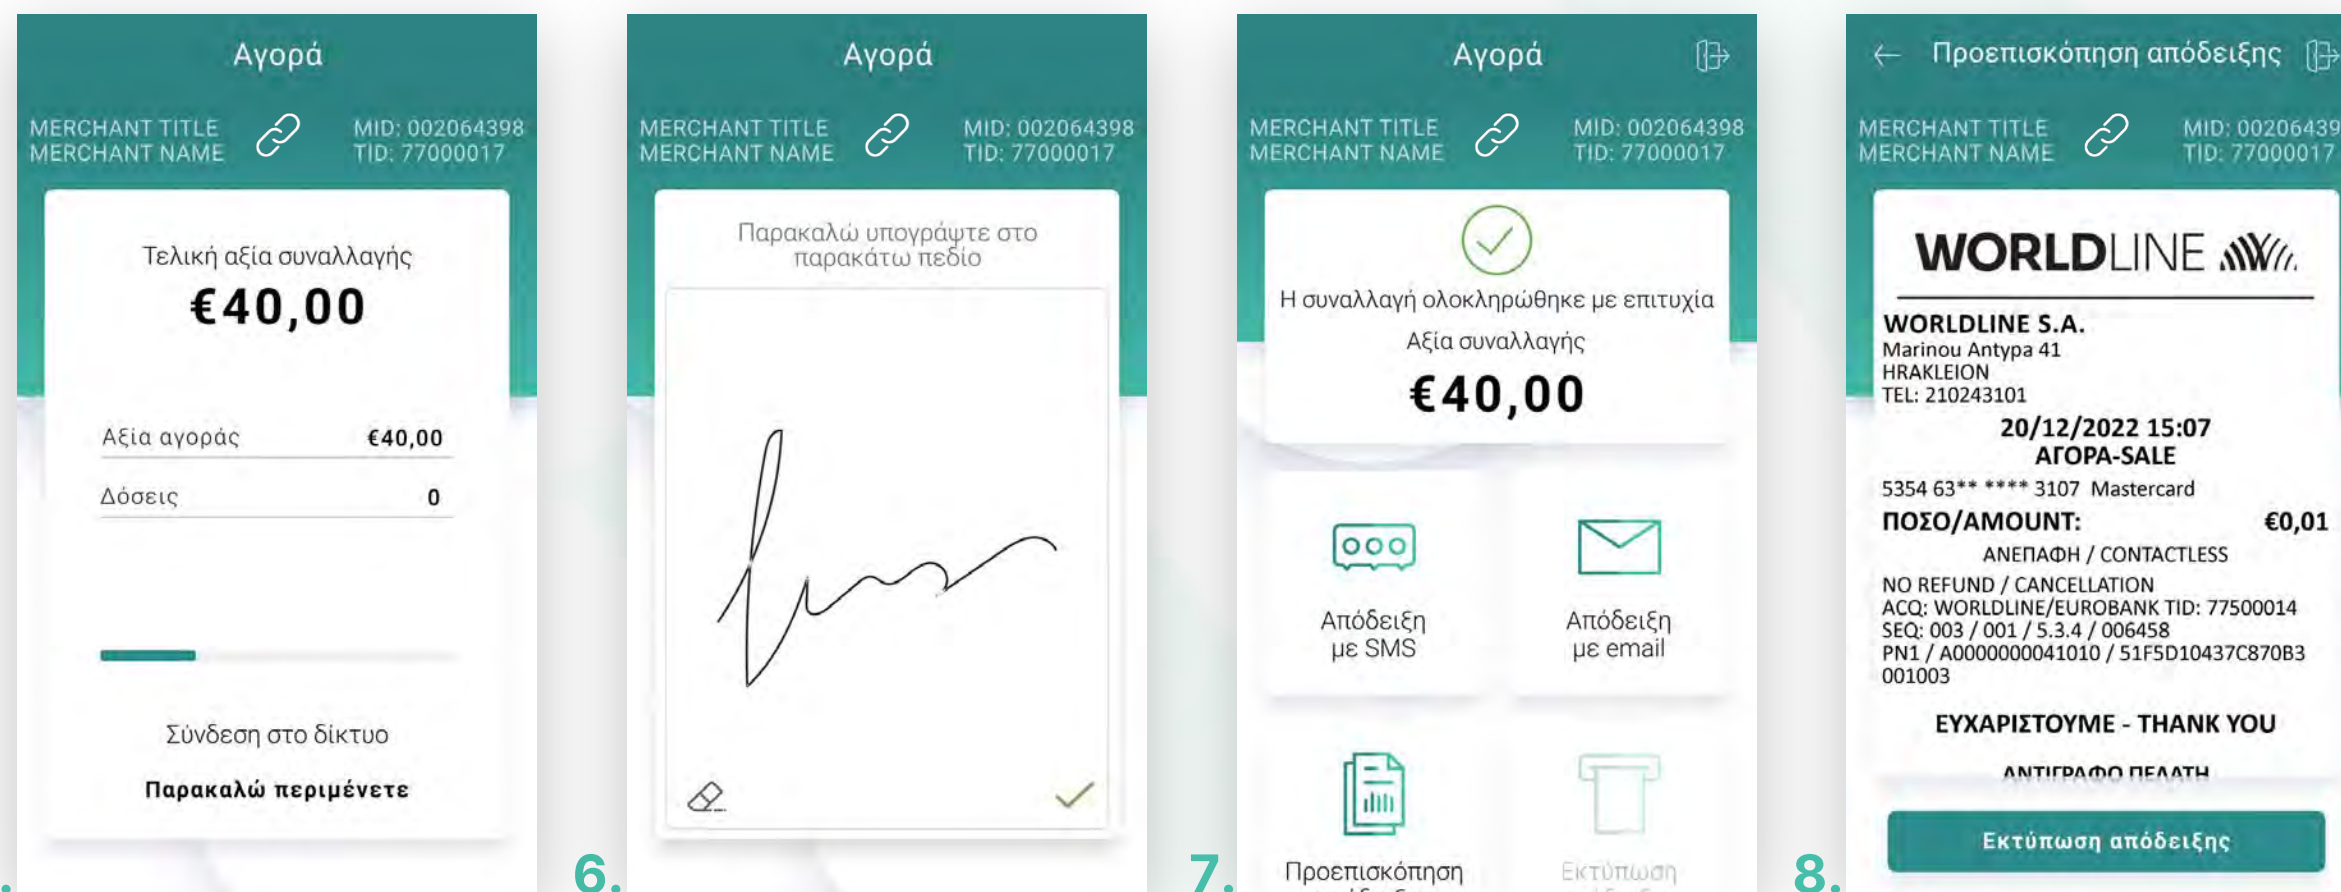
Αγορά

MERCHANT TITLE
MERCHANT NAME

MID: 002064398
TID: 77000017

Τελική αξία συναλλαγής

€40,00

Αξία αγοράς €40,00

Δόσεις 0

Σύνδεση στο δίκτυο

Παρακαλώ περιμένετε

6.

Αγορά

MERCHANT TITLE
MERCHANT NAME

MID: 002064398
TID: 77000017

Παρακαλώ υπογράψτε στο παρακάτω πεδίο

7.

Αγορά

MERCHANT TITLE
MERCHANT NAME

MID: 002064398
TID: 77000017

Η συναλλαγή ολοκληρώθηκε με επιτυχία

Αξία συναλλαγής

€40,00

Απόδειξη με SMS

Απόδειξη με email

Προεπισκόπηση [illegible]

Εκτύπωση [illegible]

8.

Προεπισκόπηση απόδειξης

MERCHANT TITLE
MERCHANT NAME

MID: 00206439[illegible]
TID: 77000017

WORLDLINE

WORLDLINE S.A.
Marinou Antypa 41
HRAKLEION
TEL: 210243101

20/12/2022 15:07
ΑΓΟΡΑ-SALE

5354 63** **** 3107 Mastercard

ΠΟΣΟ/AMOUNT: €0,01

ΑΝΕΠΑΦΗ / CONTACTLESS

NO REFUND / CANCELLATION
ACQ: WORLDLINE/EUROBANK TID: 77500014
SEQ: 003 / 001 / 5.3.4 / 006458
PN1 / A0000000041010 / 51F5D10437C870B3
001003

ΕΥΧΑΡΙΣΤΟΥΜΕ - THANK YOU

ΑΝΤΙΓΡΑΦΟ ΠΕΛΑΤΗ

Εκτύπωση απόδειξης